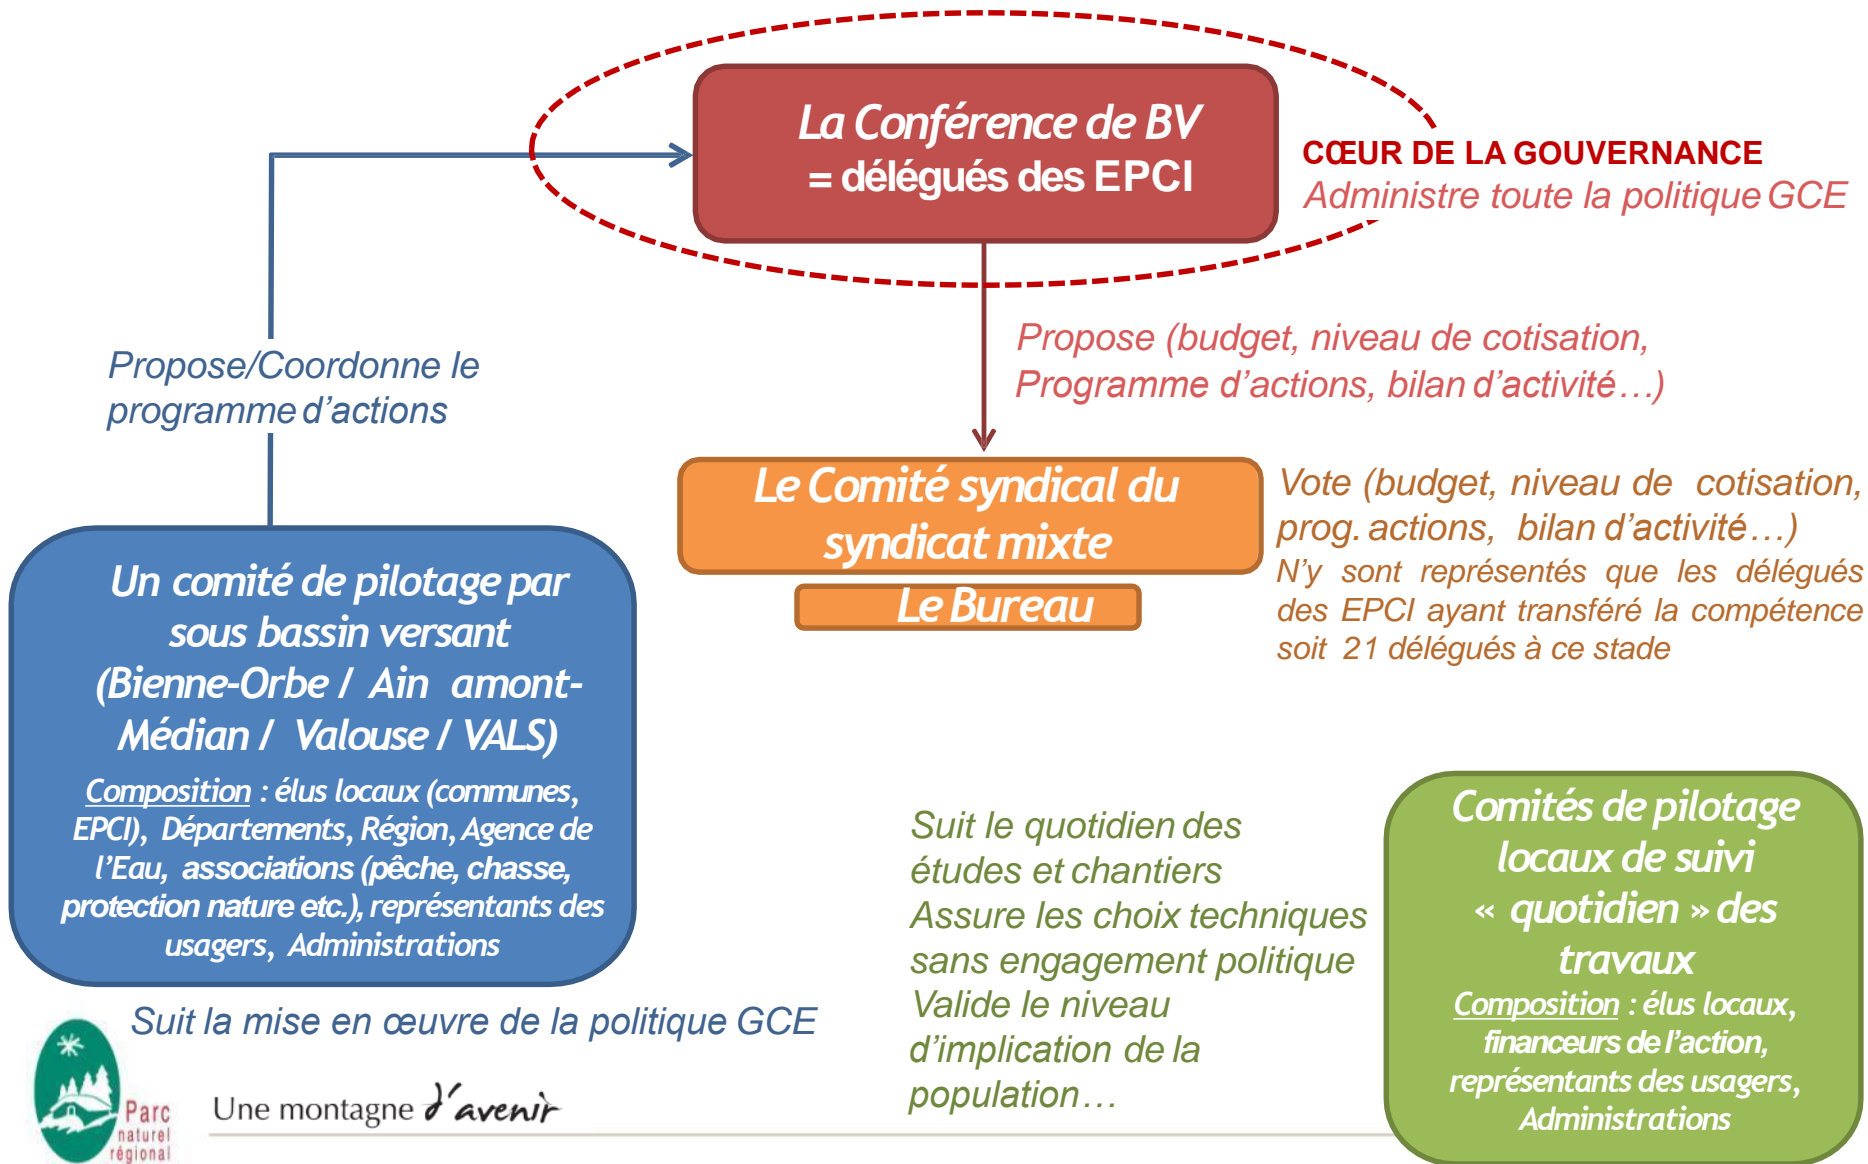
La Conférence de BV
= délégués des EPCI

CŒUR DE LA GOUVERNANCE
Administre toute la politique GCE

Propose/Coordonne le programme d'actions

Propose (budget, niveau de cotisation, Programme d'actions, bilan d'activité…)

Le Comité syndical du syndicat mixte

Le Bureau

Vote (budget, niveau de cotisation, prog. actions, bilan d'activité…)
N'y sont représentés que les délégués des EPCI ayant transféré la compétence soit 21 délégués à ce stade

Un comité de pilotage par sous bassin versant (Bienne-Orbe / Ain amont-Médian / Valouse / VALS)
Composition : élus locaux (communes, EPCI), Départements, Région, Agence de l'Eau, associations (pêche, chasse, protection nature etc.), représentants des usagers, Administrations

Suit le quotidien des études et chantiers
Assure les choix techniques sans engagement politique
Valide le niveau d'implication de la population…

Comités de pilotage locaux de suivi « quotidien » des travaux
Composition : élus locaux, financeurs de l'action, représentants des usagers, Administrations

Suit la mise en œuvre de la politique GCE

Parc naturel régional

Une montagne d'avenir